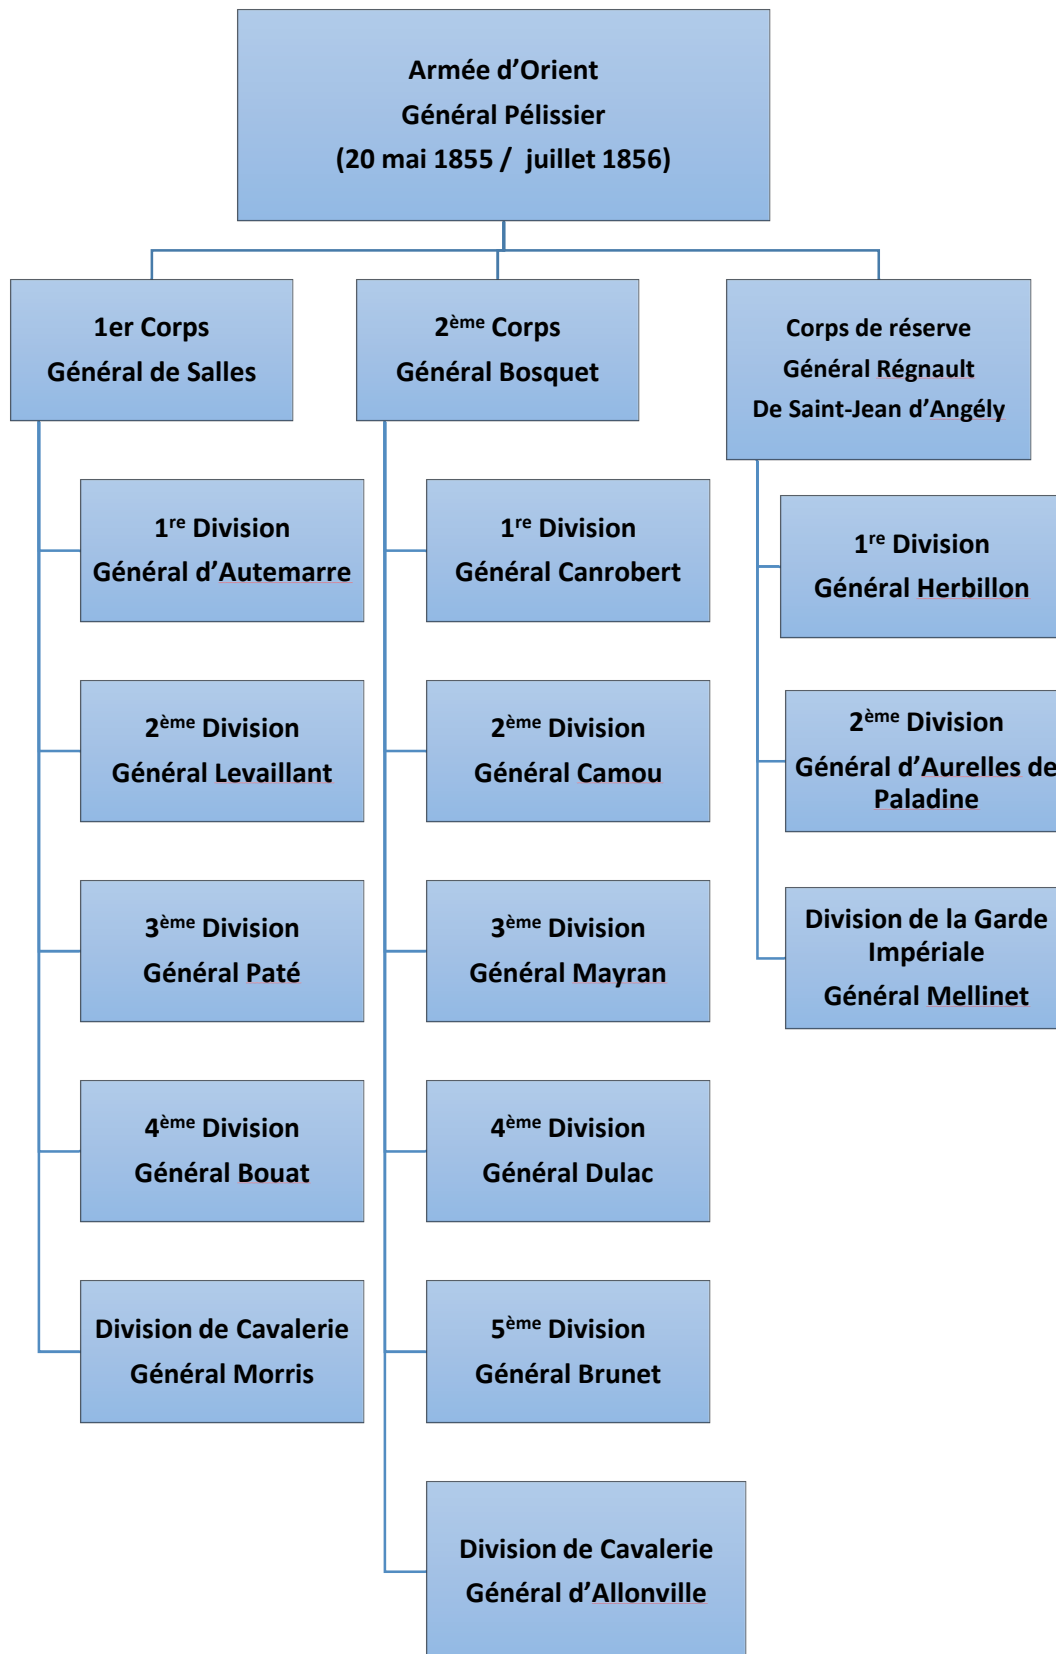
Armée d'Orient
Général Pélissier
(20 mai 1855 / juillet 1856)

1er Corps
Général de Salles

1$^{re}$ Division
Général d'Autemarre

2$^{ème}$ Division
Général Levaillant

3$^{ème}$ Division
Général Paté

4$^{ème}$ Division
Général Bouat

Division de Cavalerie
Général Morris

2$^{ème}$ Corps
Général Bosquet

1$^{re}$ Division
Général Canrobert

2$^{ème}$ Division
Général Camou

3$^{ème}$ Division
Général Mayran

4$^{ème}$ Division
Général Dulac

5$^{ème}$ Division
Général Brunet

Division de Cavalerie
Général d'Allonville

Corps de réserve
Général Régnault
De Saint-Jean d'Angély

1$^{re}$ Division
Général Herbillon

2$^{ème}$ Division
Général d'Aurelles de Paladine

Division de la Garde Impériale
Général Mellinet